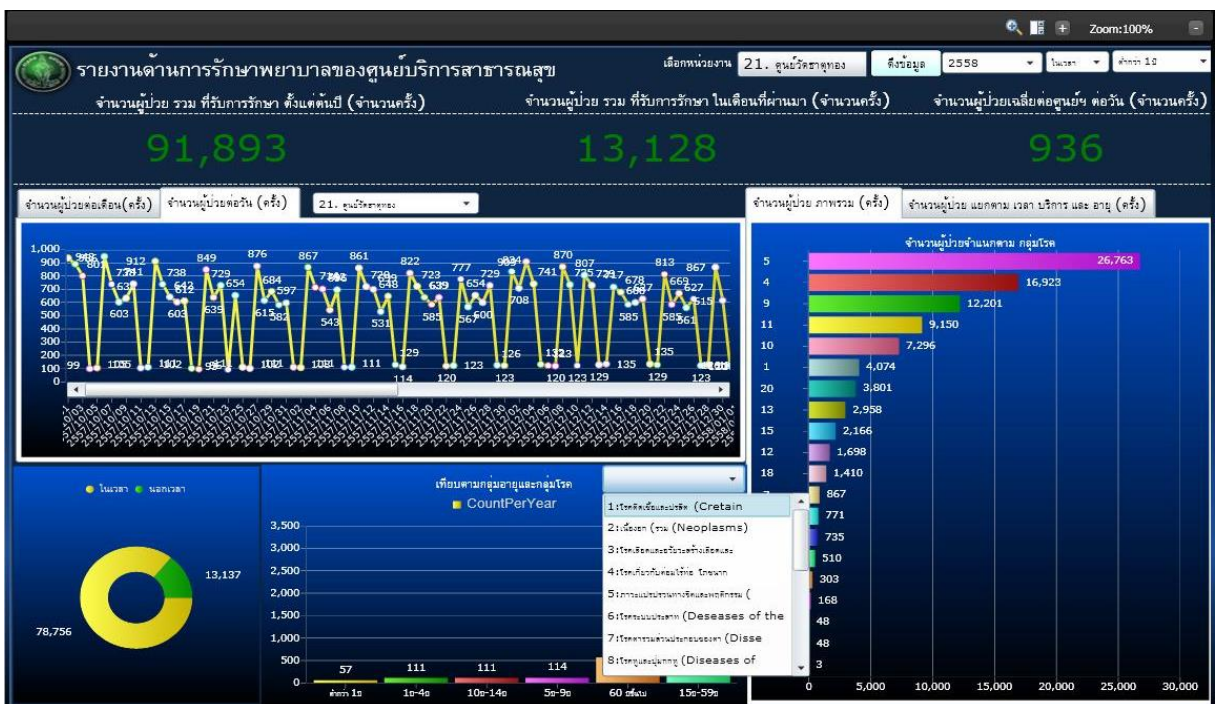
Zoom:100%

รายงานด้านการรักษาพยาบาลของศูนย์บริการสาธารณสุข

เลือกหน่วยงาน 21. ศูนย์วัดธาตุทอง ดึงข้อมูล 2558 ในเวลา ต่ำกว่า 1ปี

จำนวนผู้ป่วย รวม ที่รับการรักษา ตั้งแต่ต้นปี (จำนวนครั้ง)

91,893

จำนวนผู้ป่วย รวม ที่รับการรักษา ในเดือนที่ผ่านมา (จำนวนครั้ง)

13,128

จำนวนผู้ป่วยเฉลี่ยต่อศูนย์ฯ ต่อวัน (จำนวนครั้ง)

936

จำนวนผู้ป่วยต่อเดือน(ครั้ง) จำนวนผู้ป่วยต่อวัน (ครั้ง) 21. ศูนย์วัดธาตุทอง

1,000 900 800 700 600 500 400 300 200 100 0

99 948 912 849 876 867 861 822 777 870 807 813 867 738 729 684 654 723 729 717 678 669 603 639 615 597 543 531 585 567 600 708 585 561 627 615 129 114 120 123 126 123 120 123 129 135 129 123 111

จำนวนผู้ป่วย ภาพรวม (ครั้ง) จำนวนผู้ป่วย แยกตาม เวลา บริการ และ อายุ (ครั้ง)

จำนวนผู้ป่วยจำแนกตาม กลุ่มโรค

| กลุ่มโรค | จำนวน |
|---|---|
| 5 | 26,763 |
| 4 | 16,923 |
| 9 | 12,201 |
| 11 | 9,150 |
| 10 | 7,296 |
| 1 | 4,074 |
| 20 | 3,801 |
| 13 | 2,958 |
| 15 | 2,166 |
| 12 | 1,698 |
| 18 | 1,410 |
| | 867 |
| | 771 |
| | 735 |
| | 510 |
| | 303 |
| | 168 |
| | 48 |
| | 48 |
| | 3 |

0 5,000 10,000 15,000 20,000 25,000 30,000

ในเวลา นอกเวลา

13,137

78,756

เทียบตามกลุ่มอายุและกลุ่มโรค

CountPerYear

3,500 3,000 2,500 2,000 1,500 1,000 500 0

57 111 111 114

ต่ำกว่า 1ปี 1ป-4ป 10ป-14ป 5ป-9ป 60 ปีขึ้นไป 15ป-59ป

1:โรคติดเชื้อและปรสิต (Cretain
2:เนื้องอก (รวม (Neoplasms)
3:โรคเลือดและอวัยวะสร้างเลือดและ
4:โรคเกี่ยวกับต่อมไร้ท่อ โภชนาการ
5:ภาวะแปรปรวนทางจิตและพฤติกรรม (
6:โรคระบบประสาท (Deseases of the
7:โรคตารวมส่วนประกอบของตา (Disse
8:โรคหูและปุ่มกกหู (Diseases of